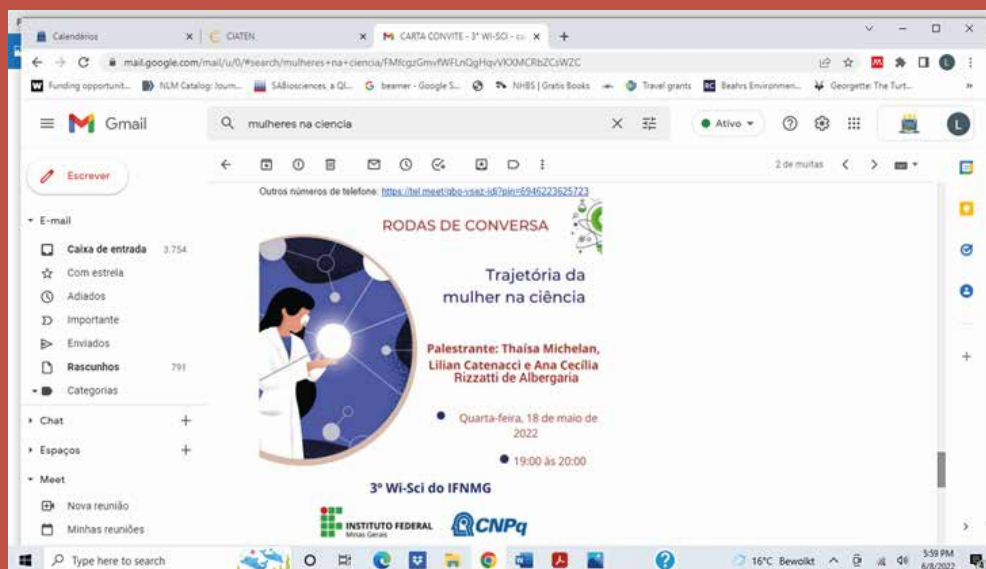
Calendários
CIATEN
CARTA CONVITE - 3º WI-SCI - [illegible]

mail.google.com/mail/u/0/#search/mulheres+na+ciencia/FMfcgzGmvfWFLnQgHqvVKXMCRbZCsWZC

Funding opportunit... NLM Catalog: Journ... SABiosciences, a QI... beamer - Google S... NHBS | Gratis Books Travel grants Beahrs Environmen... Georgette: The Turt...

Gmail
mulheres na ciencia
Ativo

Escrever
E-mail
Caixa de entrada 3.754
Com estrela
Adiados
Importante
Enviados
Rascunhos 791
Categorias
Chat
Espaços
Meet
Nova reunião
Minhas reuniões

2 de muitas

Outros números de telefone: https://tel.meet/qbo-vsez-idi?pin=6946223625723

RODAS DE CONVERSA

Trajetória da mulher na ciência

Palestrante: Thaísa Michelan, Lilian Catenacci e Ana Cecília Rizzatti de Albergaria

Quarta-feira, 18 de maio de 2022

19:00 às 20:00

3º Wi-Sci do IFNMG

INSTITUTO FEDERAL Minas Gerais
CNPq

Type here to search
16°C Bewolkt
5:59 PM
6/8/2022